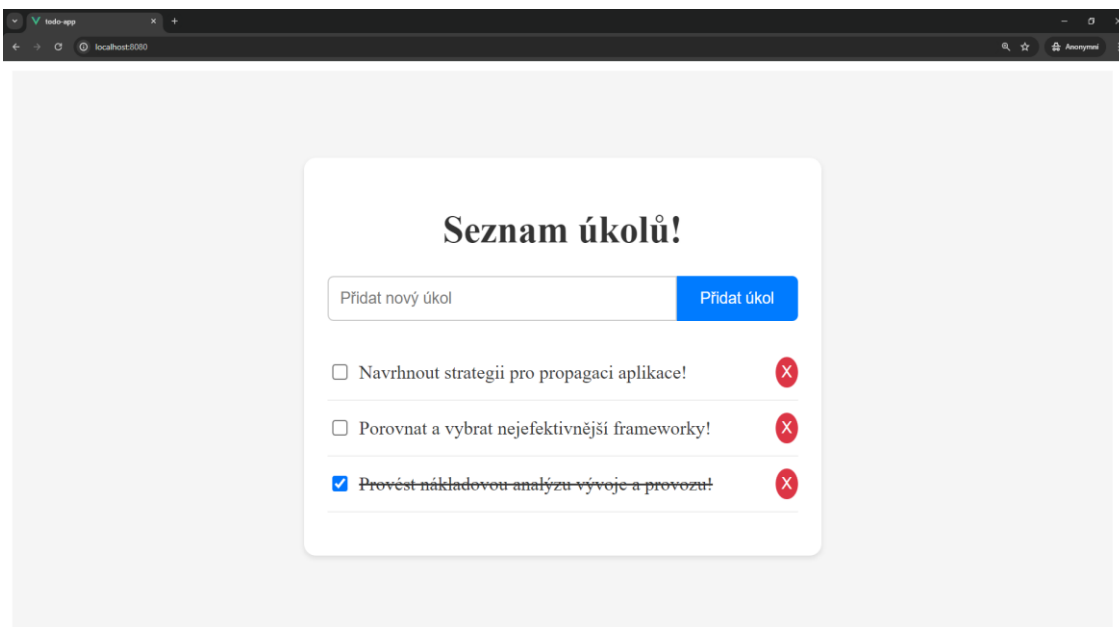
todo-app
localhost:8080
Anonymní

Seznam úkolů!

Přidat nový úkol
Přidat úkol

Navrhnout strategii pro propagaci aplikace!
X
Porovnat a vybrat nejefektivnější frameworky!
X
Provést nákladovou analýzu vývoje a provozu!
X